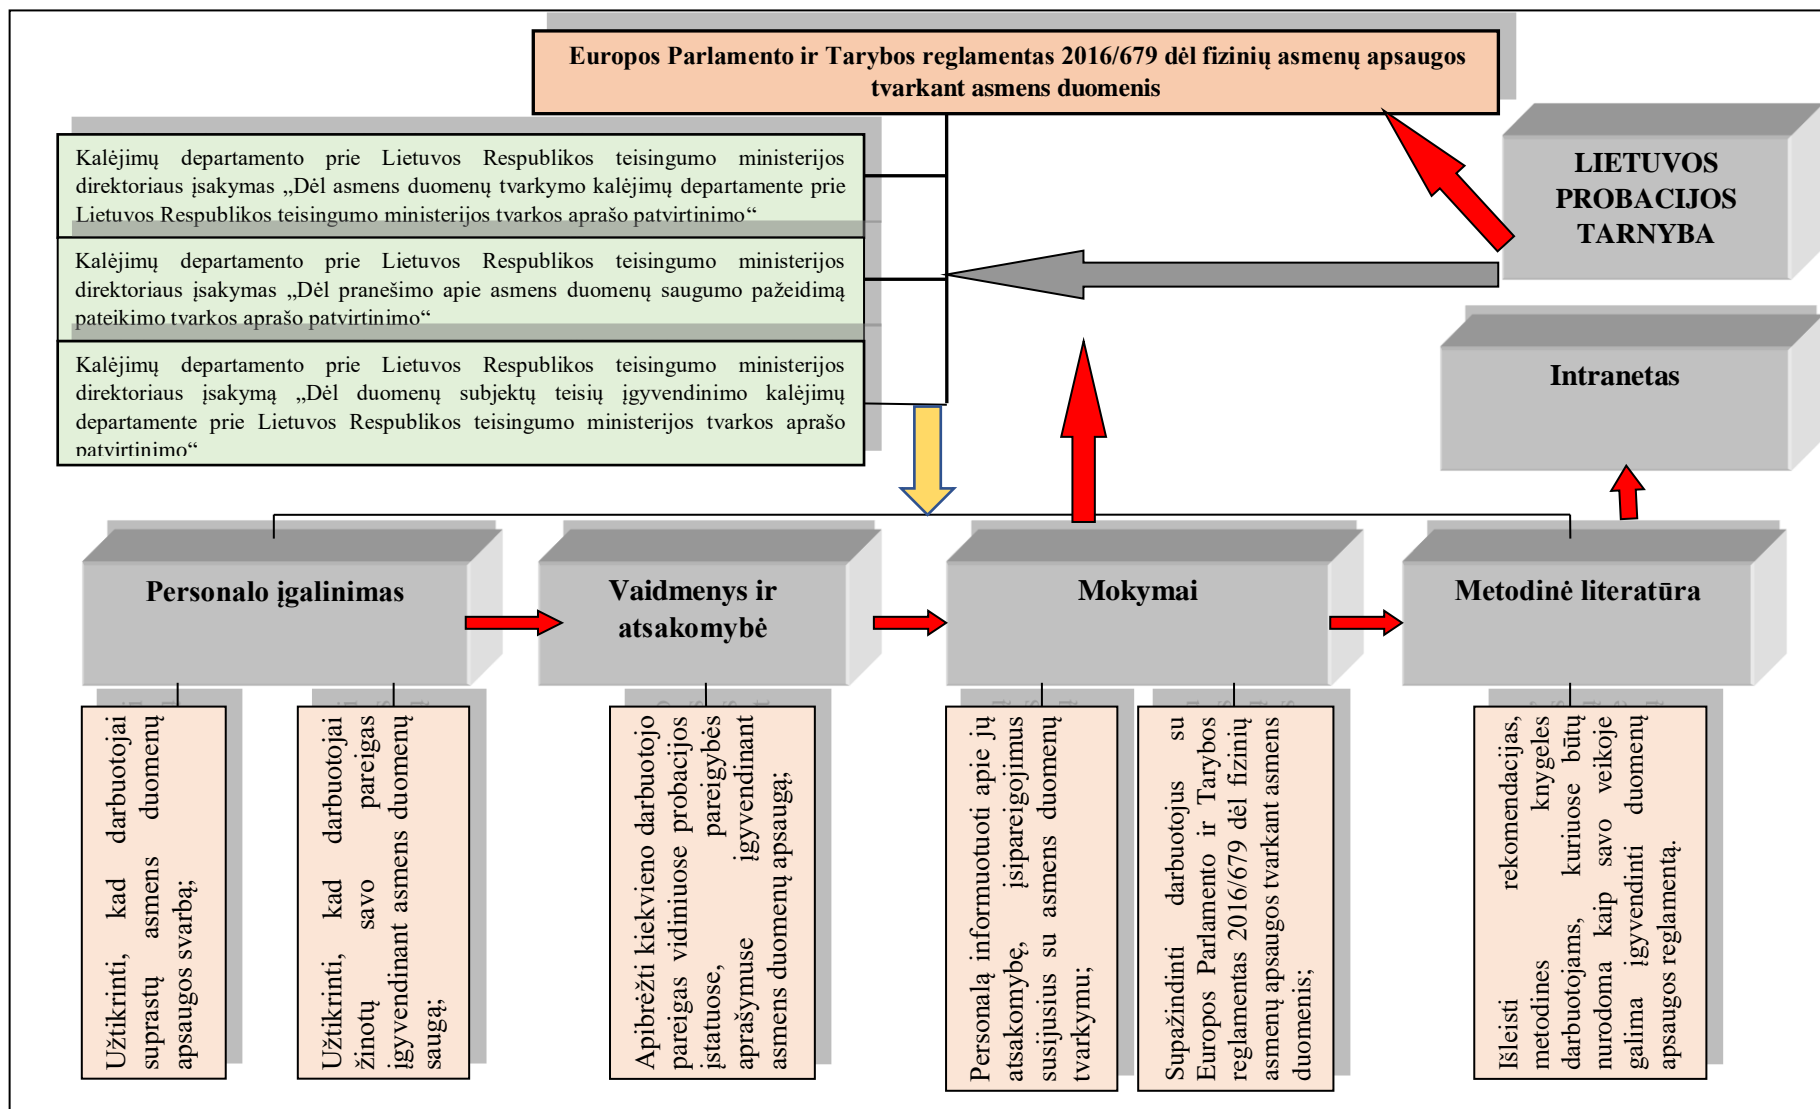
Europos Parlamento ir Tarybos reglamentas 2016/679 dėl fizinių asmenų apsaugos tvarkant asmens duomenis

Kalėjimų departamento prie Lietuvos Respublikos teisingumo ministerijos direktoriaus įsakymas „Dėl asmens duomenų tvarkymo kalėjimų departamente prie Lietuvos Respublikos teisingumo ministerijos tvarkos aprašo patvirtinimo“

Kalėjimų departamento prie Lietuvos Respublikos teisingumo ministerijos direktoriaus įsakymas „Dėl pranešimo apie asmens duomenų saugumo pažeidimą pateikimo tvarkos aprašo patvirtinimo“

Kalėjimų departamento prie Lietuvos Respublikos teisingumo ministerijos direktoriaus įsakymą „Dėl duomenų subjektų teisių įgyvendinimo kalėjimų departamente prie Lietuvos Respublikos teisingumo ministerijos tvarkos aprašo patvirtinimo“

LIETUVOS PROBACIJOS TARNYBA

Intranetas

Personalo įgalinimas

Vaidmenys ir atsakomybė

Mokymai

Metodinė literatūra

Užtikrinti, kad darbuotojai suprastų asmens duomenų apsaugos svarbą;

Užtikrinti, kad darbuotojai žinotų savo pareigas įgyvendinant asmens duomenų saugą;

Apibrėžti kiekvieno darbuotojo pareigas vidiniuose probacijos įstatuose, pareigybės aprašymuse įgyvendinant asmens duomenų apsaugą;

Personalą informuotuoti apie jų atsakomybę, įsipareigojimus susijusius su asmens duomenų tvarkymu;

Supažindinti darbuotojus su Europos Parlamento ir Tarybos reglamentas 2016/679 dėl fizinių asmenų apsaugos tvarkant asmens duomenis;

Išleisti rekomendacijas, metodines knygeles darbuotojams, kuriuose būtų nurodoma kaip savo veikoje galima įgyvendinti duomenų apsaugos reglamentą.